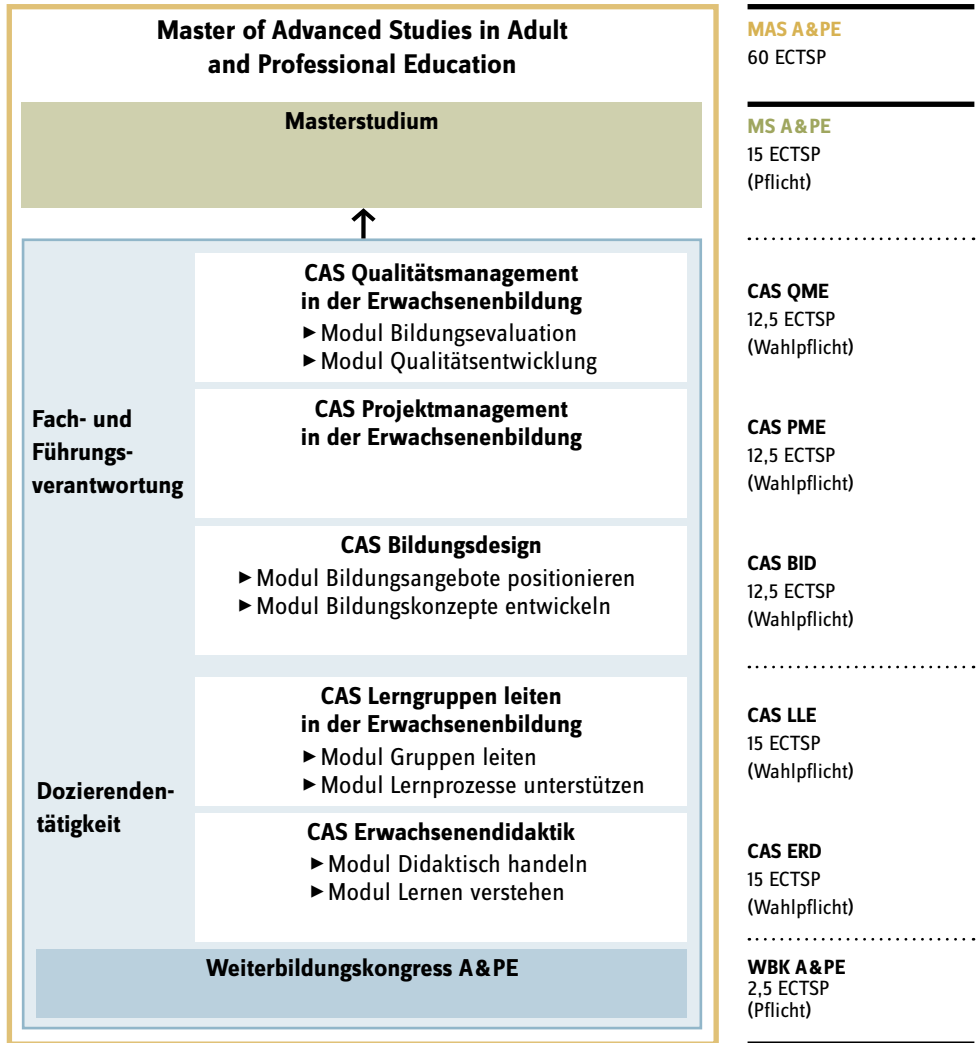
Master of Advanced Studies in Adult and Professional Education

Masterstudium

CAS Qualitätsmanagement in der Erwachsenenbildung
► Modul Bildungsevaluation
► Modul Qualitätsentwicklung

Fach- und Führungsverantwortung

CAS Projektmanagement in der Erwachsenenbildung

CAS Bildungsdesign
► Modul Bildungsangebote positionieren
► Modul Bildungskonzepte entwickeln

CAS Lerngruppen leiten in der Erwachsenenbildung
► Modul Gruppen leiten
► Modul Lernprozesse unterstützen

Dozierendentätigkeit

CAS Erwachsenendidaktik
► Modul Didaktisch handeln
► Modul Lernen verstehen

Weiterbildungskongress A&PE

MAS A&PE
60 ECTSP

MS A&PE
15 ECTSP
(Pflicht)

CAS QME
12,5 ECTSP
(Wahlpflicht)

CAS PME
12,5 ECTSP
(Wahlpflicht)

CAS BID
12,5 ECTSP
(Wahlpflicht)

CAS LLE
15 ECTSP
(Wahlpflicht)

CAS ERD
15 ECTSP
(Wahlpflicht)

WBK A&PE
2,5 ECTSP
(Pflicht)